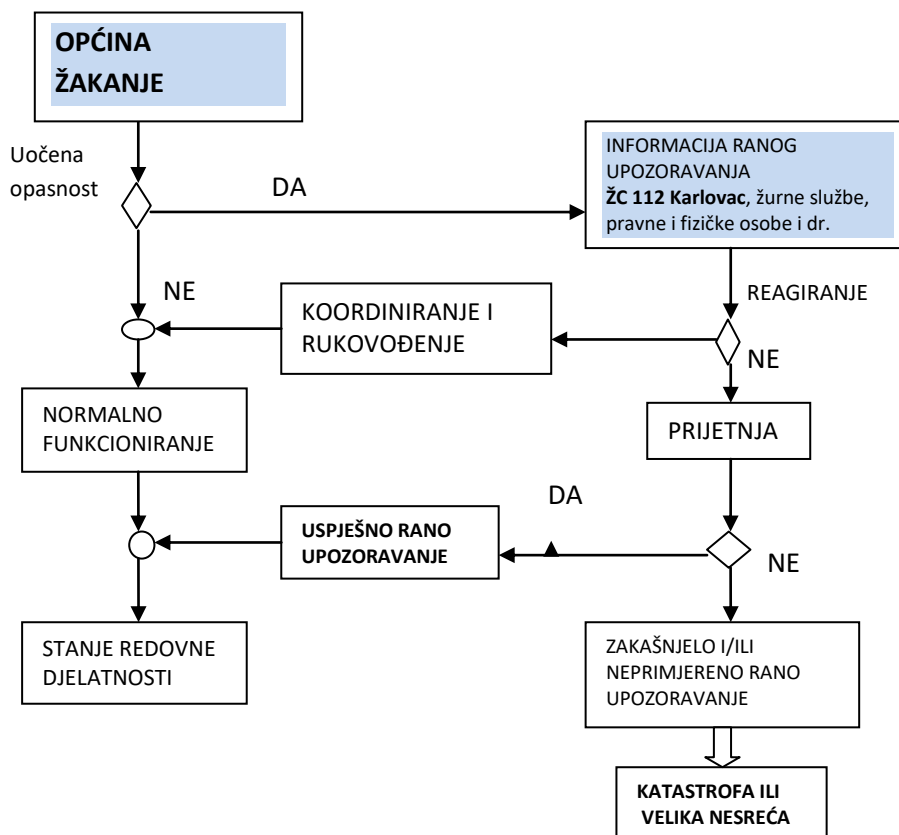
OPĆINA ŽAKANJE

Uočena opasnost

DA

INFORMACIJA RANOG UPOZORAVANJA
ŽC 112 Karlovac, žurne službe, pravne i fizičke osobe i dr.

NE

KOORDINIRANJE I RUKOVOĐENJE

REAGIRANJE

NE

NORMALNO FUNKCIONIRANJE

PRIJETNJA

DA

USPJEŠNO RANO UPOZORAVANJE

NE

STANJE REDOVNE DJELATNOSTI

ZAKAŠNJELO I/ILI NEPRIMJERENO RANO UPOZORAVANJE

KATASTROFA ILI VELIKA NESREĆA